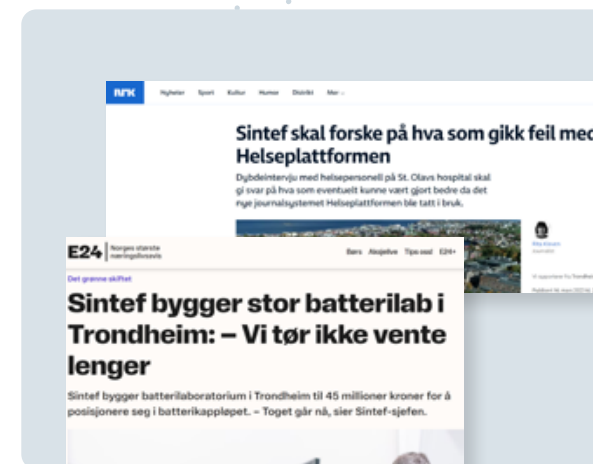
NRK Nyheter Sport Kultur Humor Distrikt Mer

Sintef skal forske på hva som gikk feil med Helseplattformen

Dybdeintervju med helsepersonell på St. Olavs hospital skal gi svar på hva som eventuelt kunne vært gjort bedre da det nye journalsystemet Helseplattformen ble tatt i bruk.

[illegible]

E24 Norges største næringslivsavis

Børs Aksjelive Tips oss! E24+

Det grønne skiftet

Sintef bygger stor batterilab i Trondheim: – Vi tør ikke vente lenger

Sintef bygger batterilaboratorium i Trondheim til 45 millioner kroner for å posisjonere seg i batterikappløpet. – Toget går nå, sier Sintef-sjefen.